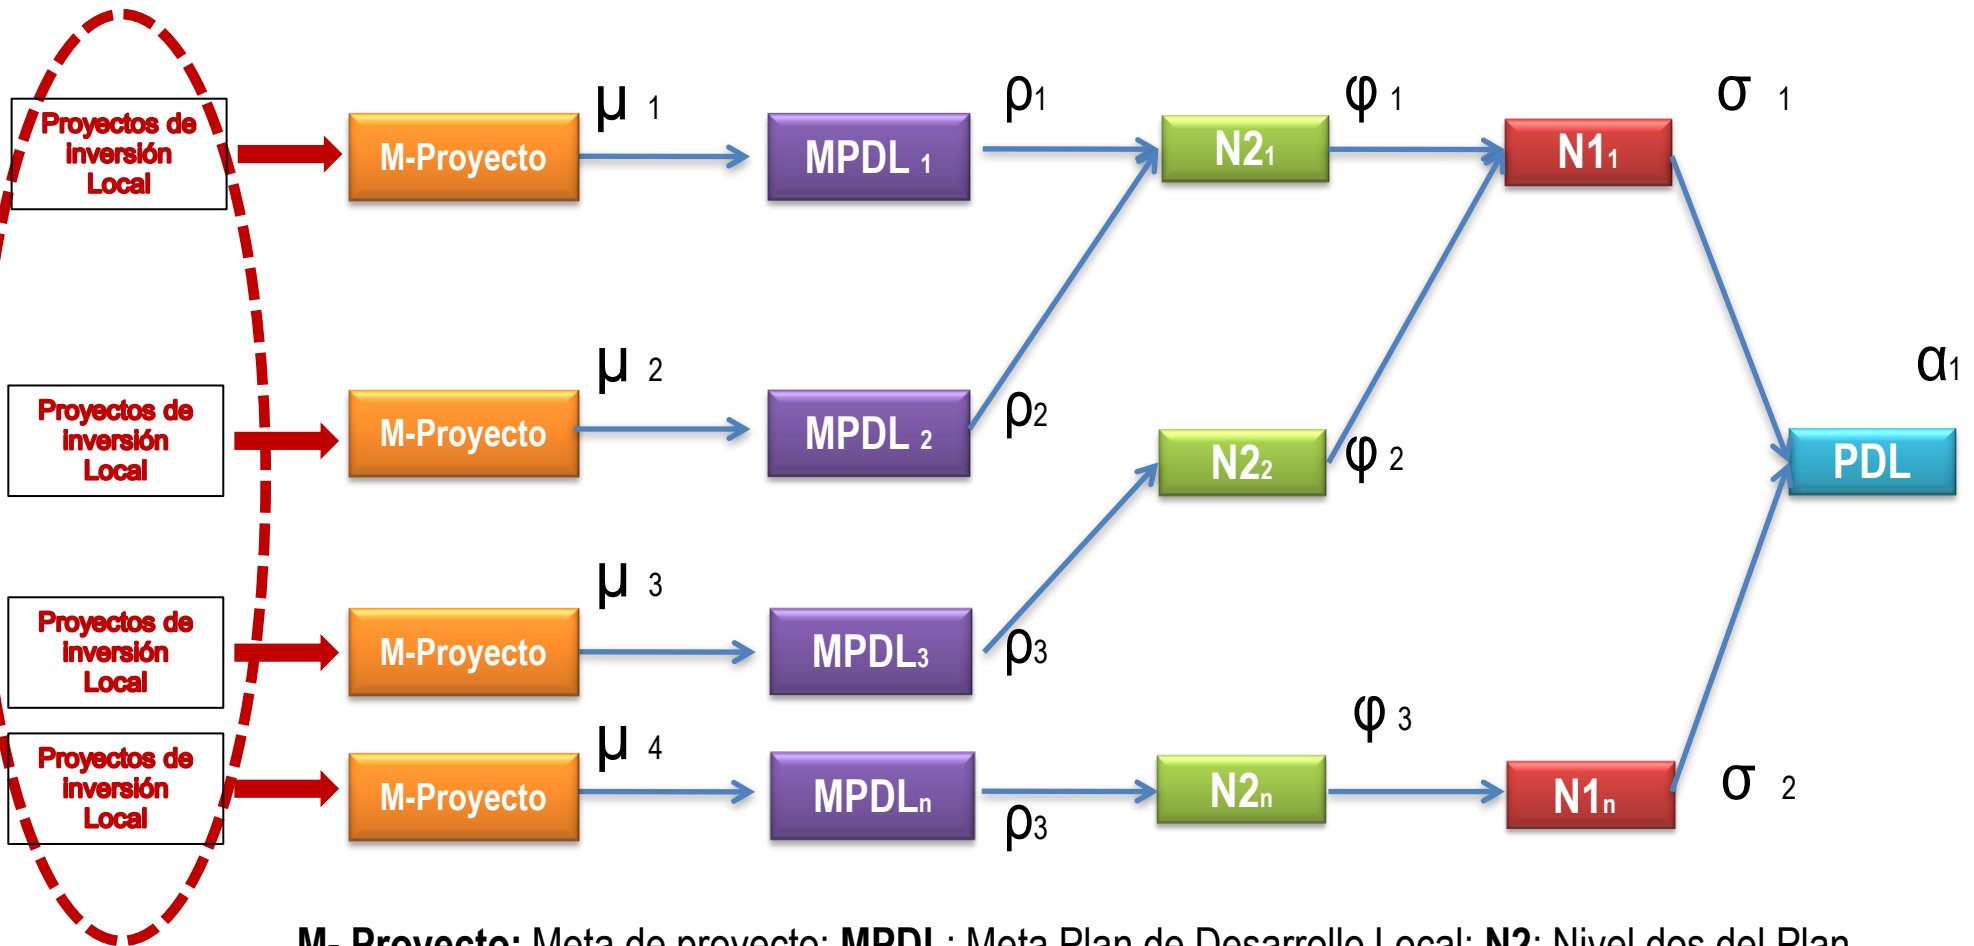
Proyectos de inversión Local

M-Proyecto

$\mu$ 1

MPDL 1

$\rho_1$

N2$_1$

$\varphi$ 1

N1$_1$

$\sigma$ 1

Proyectos de inversión Local

M-Proyecto

$\mu$ 2

MPDL 2

$\rho_2$

N2$_2$

$\varphi$ 2

$\alpha_1$

PDL

Proyectos de inversión Local

M-Proyecto

$\mu$ 3

MPDL$_3$

$\rho_3$

$\varphi$ 3

Proyectos de inversión Local

M-Proyecto

$\mu$ 4

MPDL$_n$

$\rho_3$

N2$_n$

N1$_n$

$\sigma$ 2

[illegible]